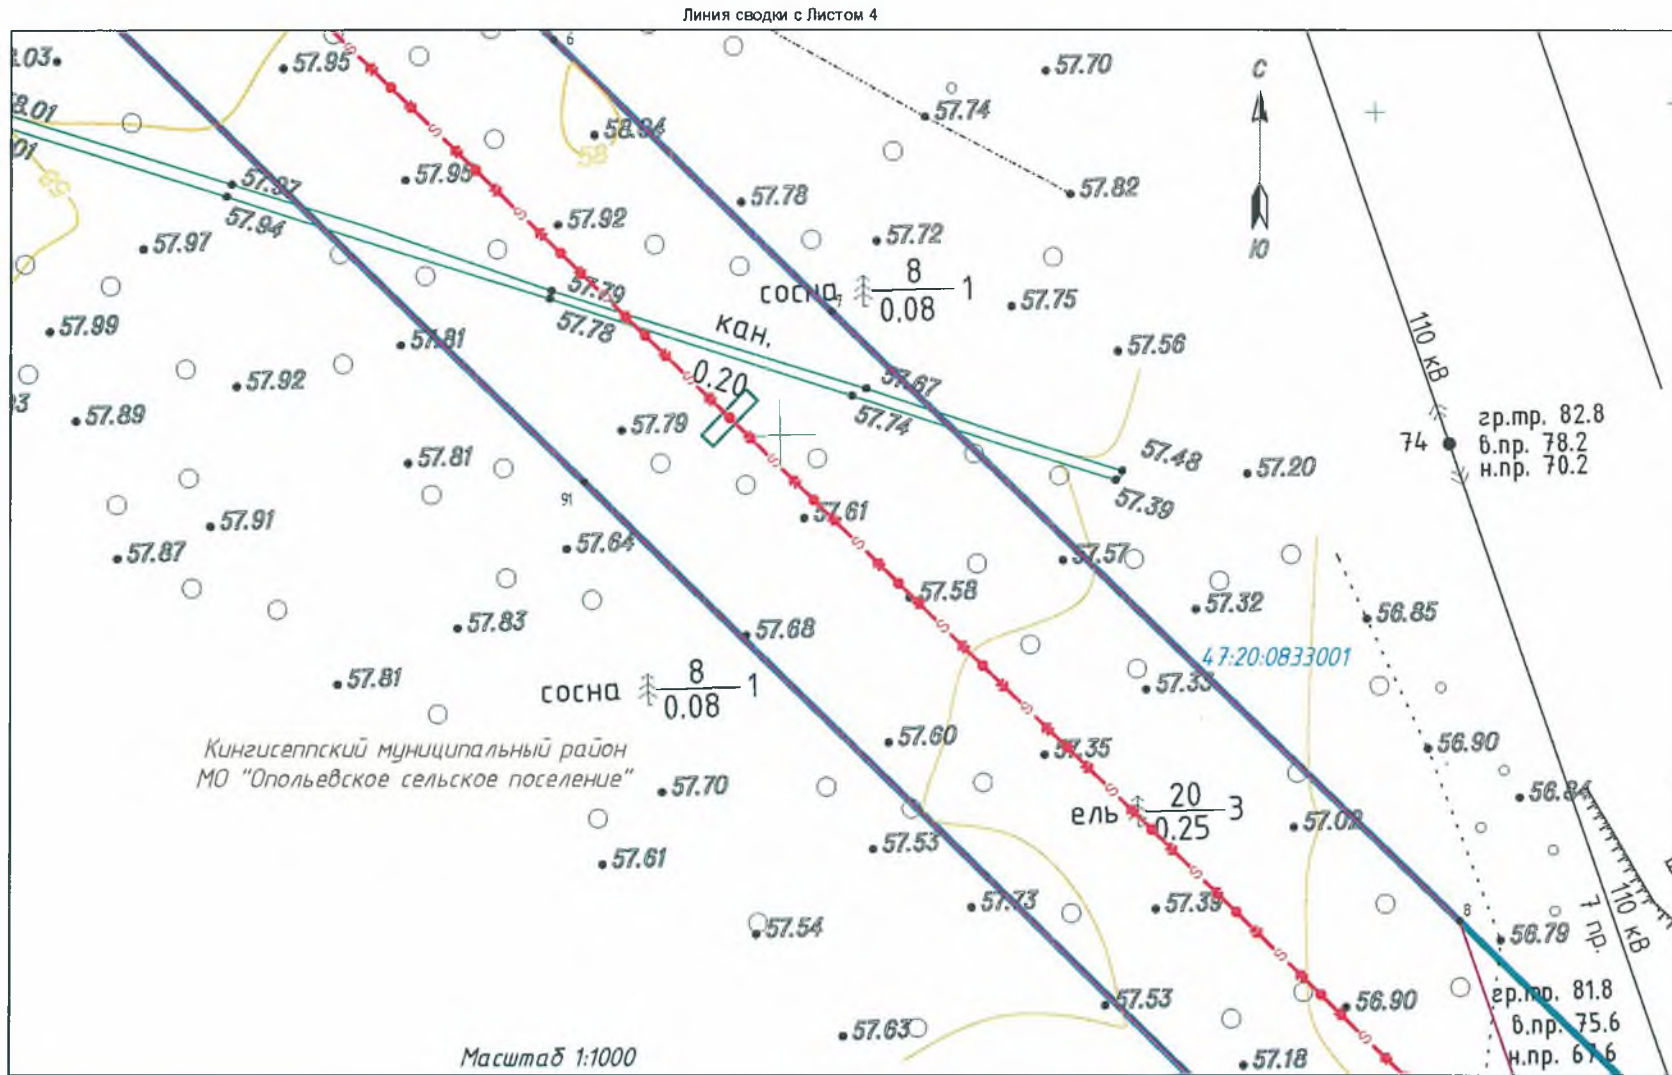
Линия сводки с Листом 4

3.03
57.95
57.70
С
8.01
58.04
57.74
01
59
58
57.95
57.82
57.97
57.94
57.92
57.78
Ю
57.97
57.72
сосна $\frac{8}{0.08}$ 1
57.75
57.79
57.99
57.78
кан.
57.81
57.56
110 кВ
0.20
57.92
57.67
93
57.89
57.74
гр.тр. 82.8
57.79
74
в.пр. 78.2
н.пр. 70.2
57.81
57.48
57.20
57.39
57.91
57.61
57.87
57.64
57.57
57.58
57.32
56.85
57.83
57.68
47:20:0833001
57.81
сосна $\frac{8}{0.08}$ 1
57.33
57.60
Кингисеппский муниципальный район
МО "Опольевское сельское поселение"
57.35
56.90
57.70
56.84
ель $\frac{20}{0.25}$ 3
57.53
57.02
57.61
57.73
57.39
7 пр.
110 кВ
57.54
56.79
57.53
56.90
гр.тр. 81.8
57.63
в.пр. 75.6
Масштаб 1:1000
57.18
н.пр. 67.6